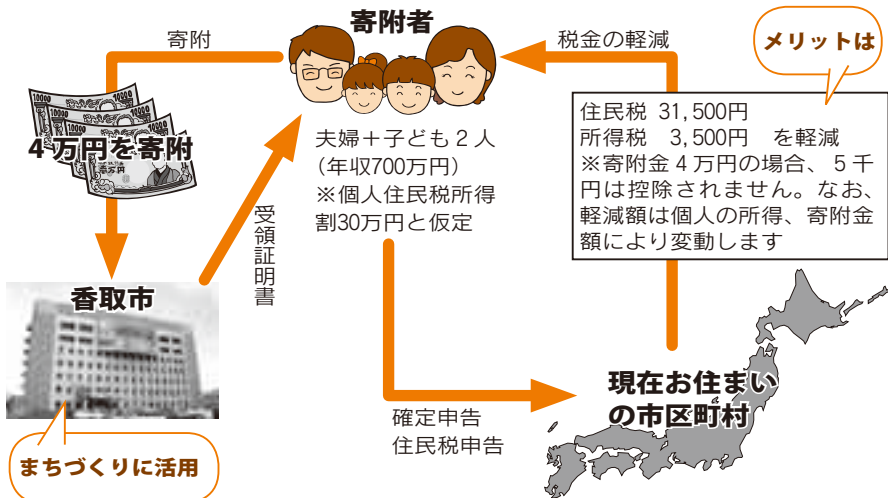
寄附者

寄附

税金の軽減

メリットは

4万円を寄附

住民税 31,500円
所得税 3,500円 を軽減
※寄附金4万円の場合、5千円は控除されません。なお、軽減額は個人の所得、寄附金額により変動します

夫婦＋子ども2人
(年収700万円)
※個人住民税所得割30万円と仮定

受領証明書

香取市

現在お住まいの市区町村

確定申告
住民税申告

まちづくりに活用